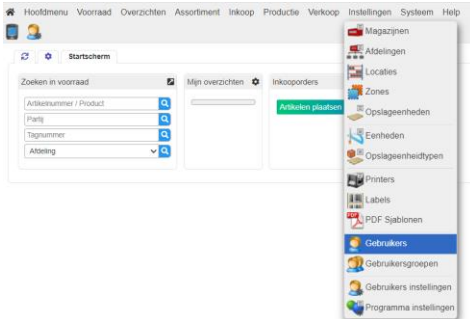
Hoofdmenu Voorraad Overzichten Assortiment Inkoop Productie Verkoop Instellingen Systeem Help

Startscherm

Zoeken in voorraad

Artikelnummer / Product

Partij

Tagnummer

Afdeling

Mijn overzichten

Inkooporders

Artikelen plaatsen

Magazijnen
Afdelingen
Locaties
Zones
Opslageenheden
Eenheden
Opslageenheidtypen
Printers
Labels
PDF Sjablonen
Gebruikers
Gebruikersgroepen
Gebruikers instellingen
Programma instellingen